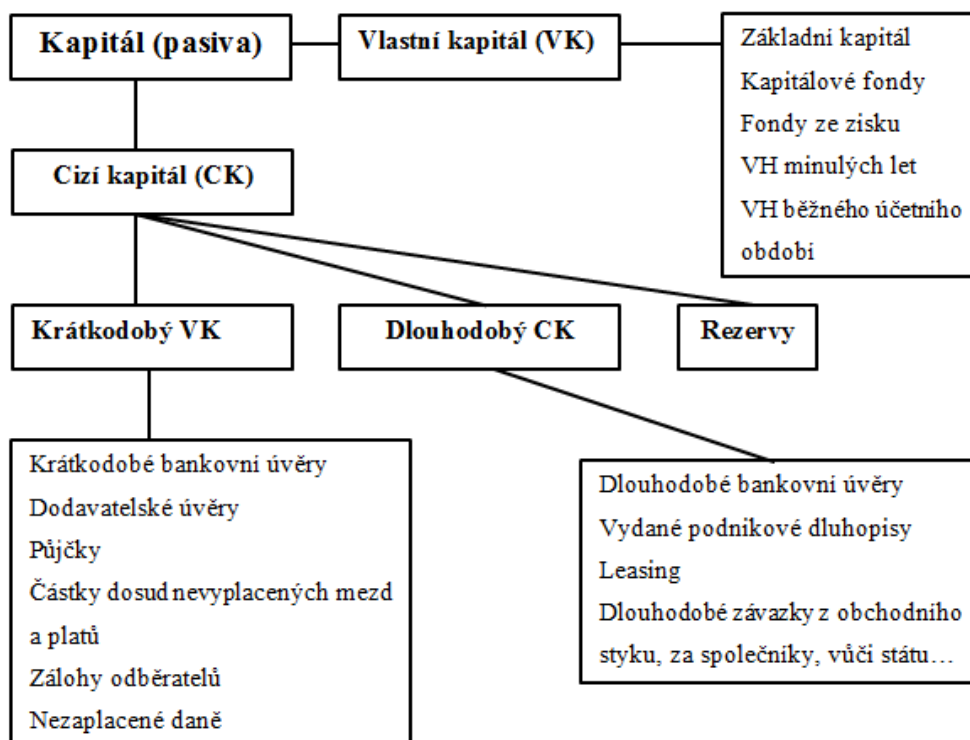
Kapitál (pasiva)

Vlastní kapitál (VK)

Základní kapitál
Kapitálové fondy
Fondy ze zisku
VH minulých let
VH běžného účetního období

Cizí kapitál (CK)

Krátkodobý VK

Dlouhodobý CK

Rezervy

Krátkodobé bankovní úvěry
Dodavatelské úvěry
Půjčky
Částky dosud nevyplacených mezd a platů
Zálohy odběratelů
Nezaplacené daně

Dlouhodobé bankovní úvěry
Vydané podnikové dluhopisy
Leasing
Dlouhodobé závazky z obchodního styku, za společníky, vůči státu…